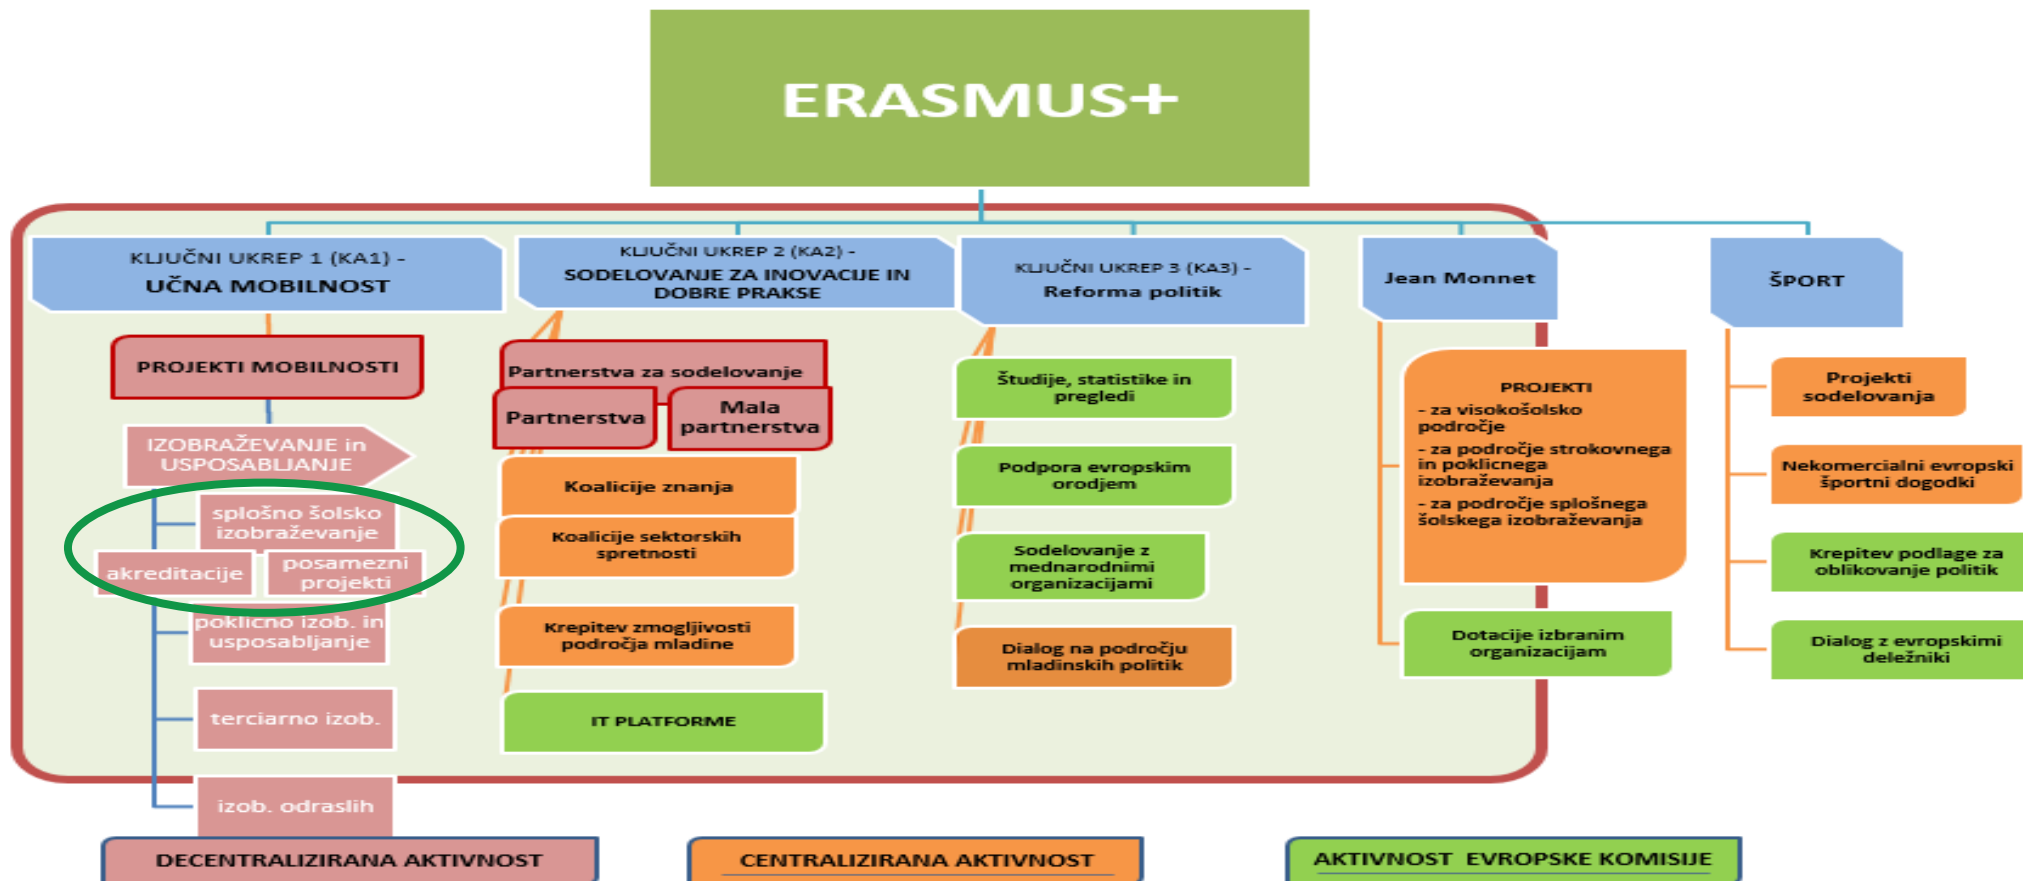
ERASMUS+

KLJUČNI UKREP 1 (KA1) -
UČNA MOBILNOST

PROJEKTI MOBILNOSTI

IZOBRAŽEVANJE in USPOSABLJANJE

splošno šolsko izobraževanje

akreditacije

posamezni projekti

poklicno izob. in usposabljanje

terciarno izob.

izob. odraslih

KLJUČNI UKREP 2 (KA2) -
SODELOVANJE ZA INOVACIJE IN DOBRE PRAKSE

Partnerstva za sodelovanje

Partnerstva

Mala partnerstva

Koalicije znanja

Koalicije sektorskih spretnosti

Krepitev zmogljivosti področja mladine

IT PLATFORME

KLJUČNI UKREP 3 (KA3) -
Reforma politik

Študije, statistike in pregledi

Podpora evropskim orodjem

Sodelovanje z mednarodnimi organizacijami

Dialog na področju mladinskih politik

Jean Monnet

PROJEKTI
- za visokošolsko področje
- za področje strokovnega in poklicnega izobraževanja
- za področje splošnega šolskega izobraževanja

Dotacije izbranim organizacijam

ŠPORT

Projekti sodelovanja

Nekomercialni evropski športni dogodki

Krepitev podlage za oblikovanje politik

Dialog z evropskimi deležniki

DECENTRALIZIRANA AKTIVNOST

CENTRALIZIRANA AKTIVNOST

AKTIVNOST EVROPSKE KOMISIJE